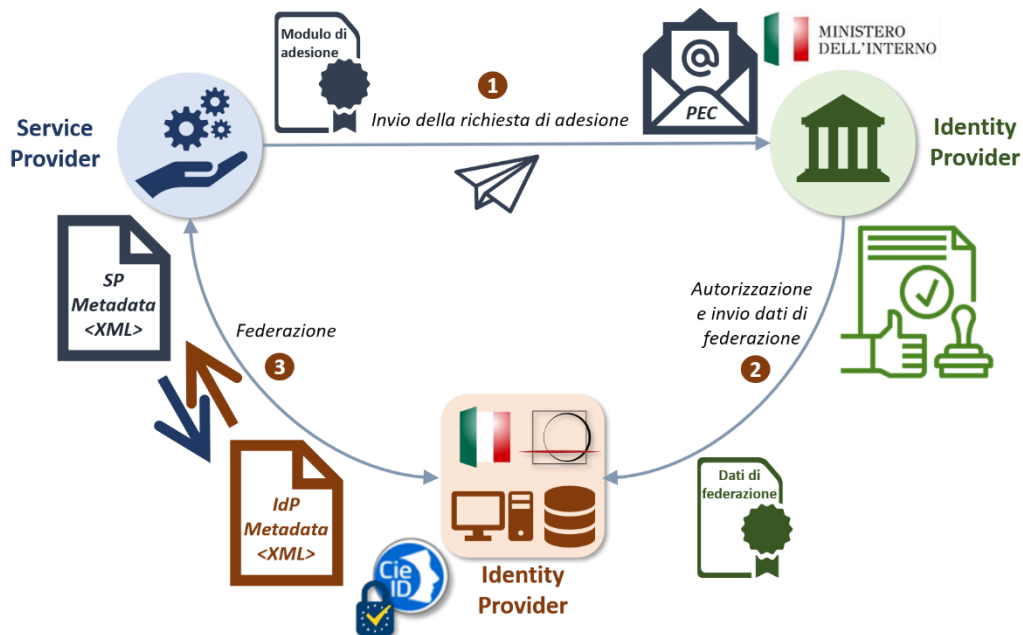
Modulo di adesione

1

Invio della richiesta di adesione

PEC

MINISTERO DELL'INTERNO

Service Provider

Identity Provider

SP Metadata <XML>

Federazione

3

Autorizzazione e invio dati di federazione

2

Dati di federazione

IdP Metadata <XML>

Cie ID

Identity Provider